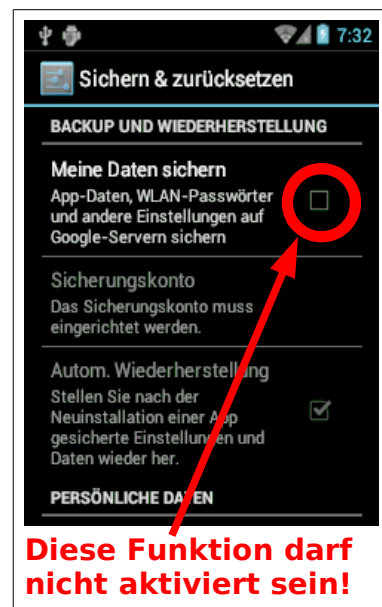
7:32

Sichern & zurücksetzen

BACKUP UND WIEDERHERSTELLUNG

Meine Daten sichern
App-Daten, WLAN-Passwörter und andere Einstellungen auf Google-Servern sichern

Sicherungskonto
Das Sicherungskonto muss eingerichtet werden.

Autom. Wiederherstellung
Stellen Sie nach der Neuinstallation einer App gesicherte Einstellungen und Daten wieder her.

PERSÖNLICHE DATEN

Diese Funktion darf nicht aktiviert sein!